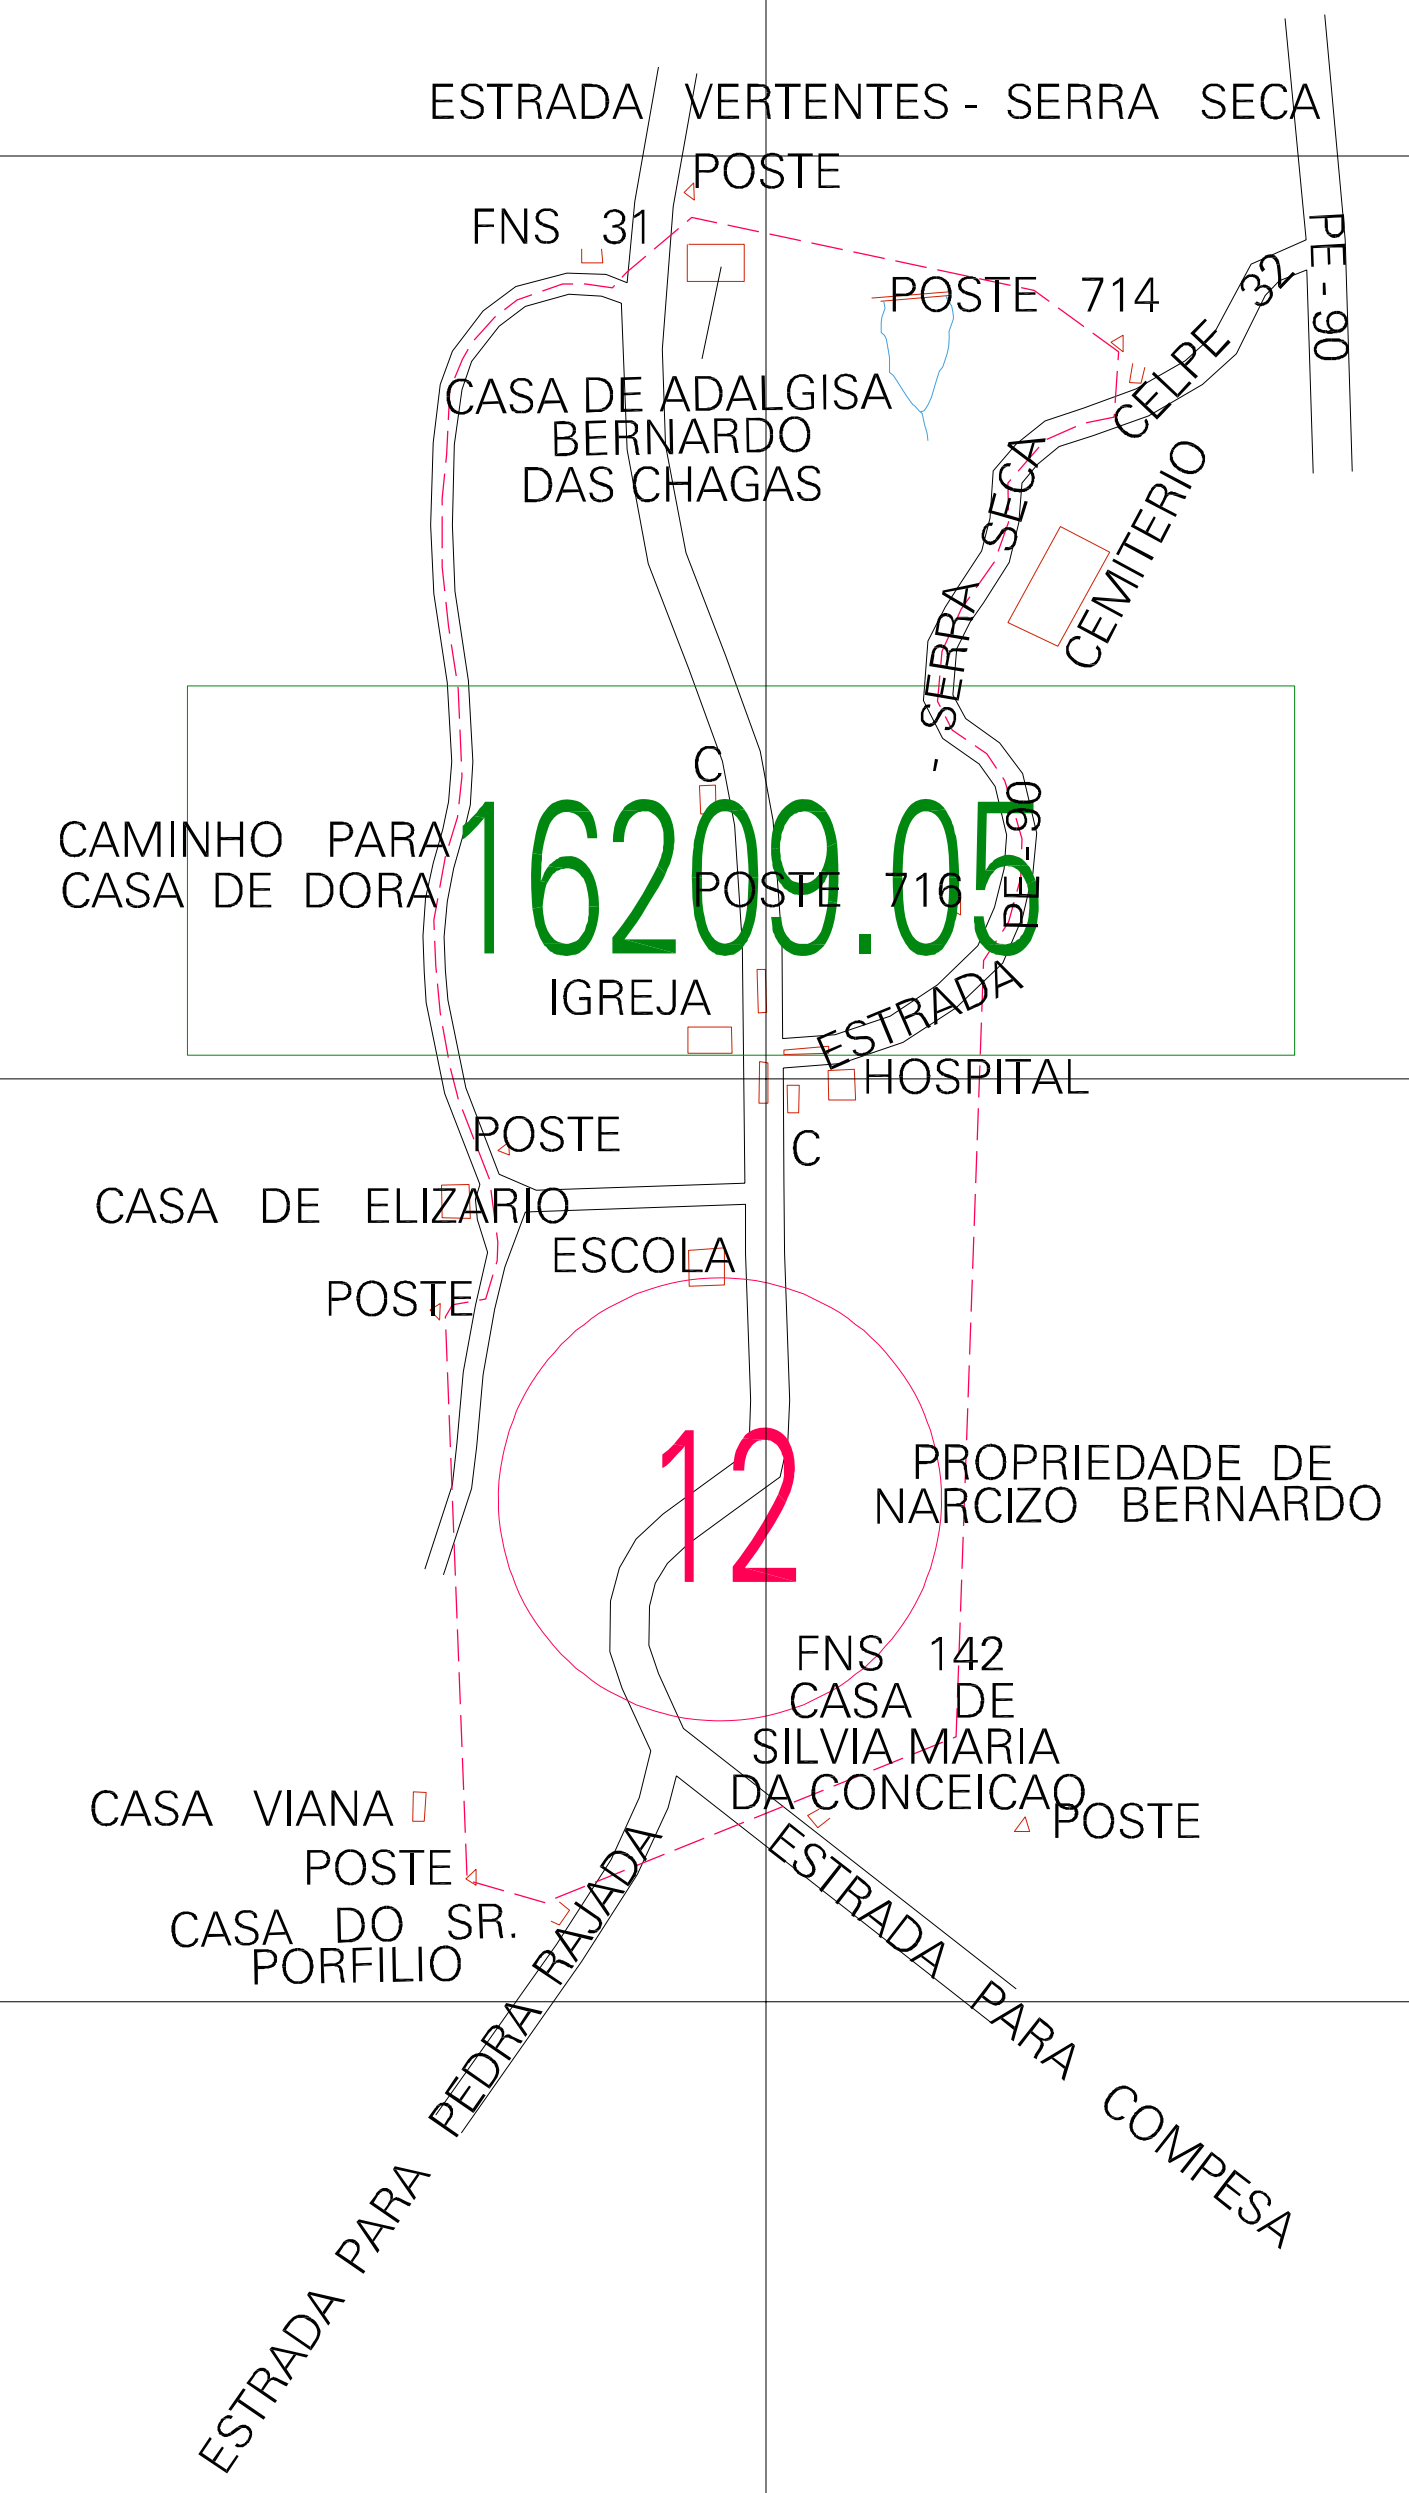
ESTRADA VERTENTES - SERRA SECA

POSTE

FNS 31

POSTE 714

PE - 90

CELPE 32

CASA DE ADALGISA BERNARDO DAS CHAGAS

SERRA SECA -

CEMITERIO

C

CAMINHO PARA CASA DE DORA

16209.05

POSTE 716

PE - 90

IGREJA

ESTRADA

HOSPITAL

POSTE

C

CASA DE ELIZARIO

ESCOLA

POSTE

12

PROPRIEDADE DE NARCIZO BERNARDO

FNS 142
CASA DE SILVIA MARIA DA CONCEICAO

POSTE

CASA VIANA

POSTE

CASA DO SR. PORFILIO

ESTRADA PARA PEDRA RAJADA

ESTRADA PARA COMPESA